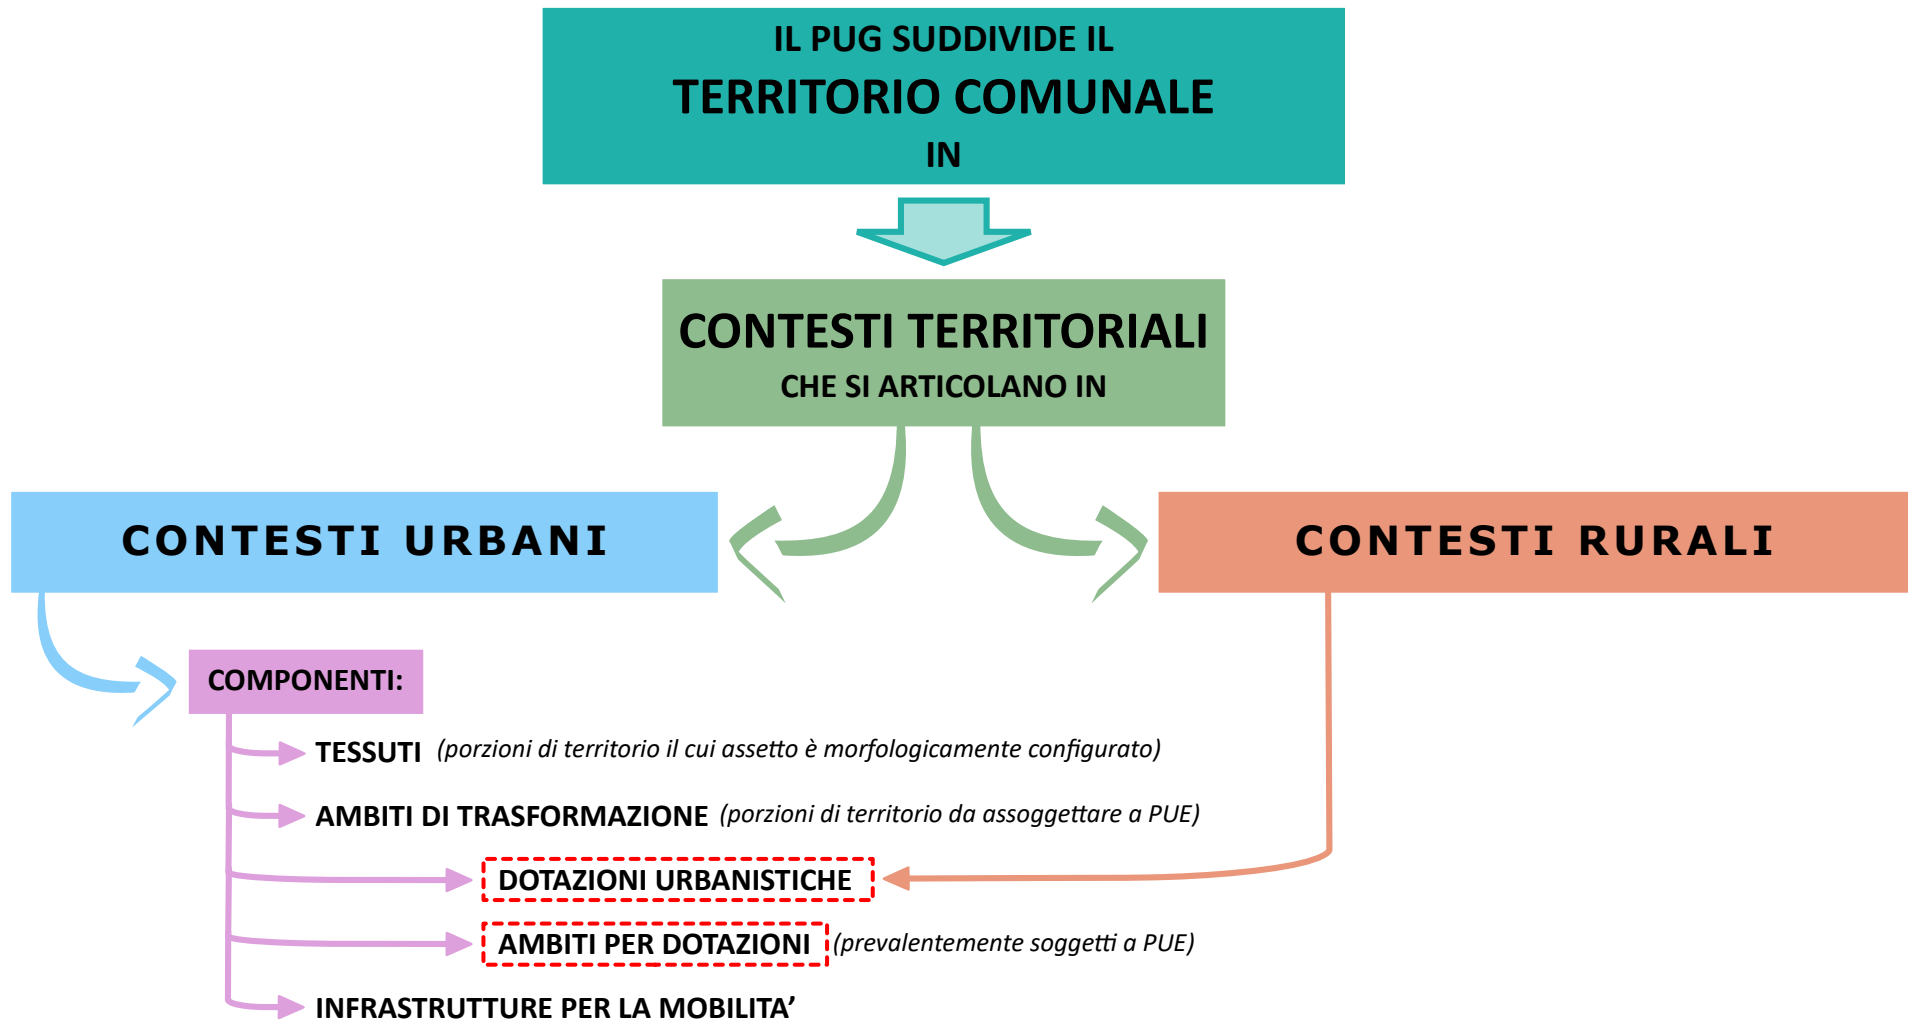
IL PUG SUDDIVIDE IL
TERRITORIO COMUNALE
IN

CONTESTI TERRITORIALI
CHE SI ARTICOLANO IN

CONTESTI URBANI

CONTESTI RURALI

COMPONENTI:

TESSUTI (porzioni di territorio il cui assetto è morfologicamente configurato)

AMBITI DI TRASFORMAZIONE (porzioni di territorio da assoggettare a PUE)

DOTAZIONI URBANISTICHE

AMBITI PER DOTAZIONI (prevalentemente soggetti a PUE)

INFRASTRUTTURE PER LA MOBILITA’